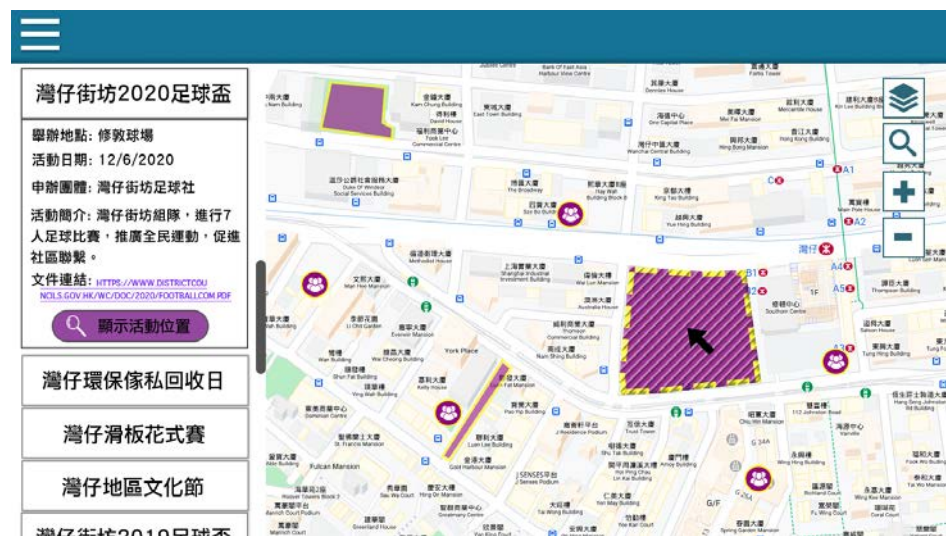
灣仔街坊2020足球盃

舉辦地點: 修敦球場
活動日期: 12/6/2020
申辦團體: 灣仔街坊足球社
活動簡介: 灣仔街坊組隊，進行7人足球比賽，推廣全民運動，促進社區聯繫。
文件連結: HTTPS://WWW.DISTRICTCOUNCILS.GOV.HK/WC/DOC/2020/FOOTBALLCOM.PDF

顯示活動位置

灣仔環保傢私回收日

灣仔滑板花式賽

灣仔地區文化節

灣仔街坊2019足球盃

灣仔

York Place

Fulcan Mansion

J SENSES

G/F

A1
A2
A3
A4
B1
B2
C
1F